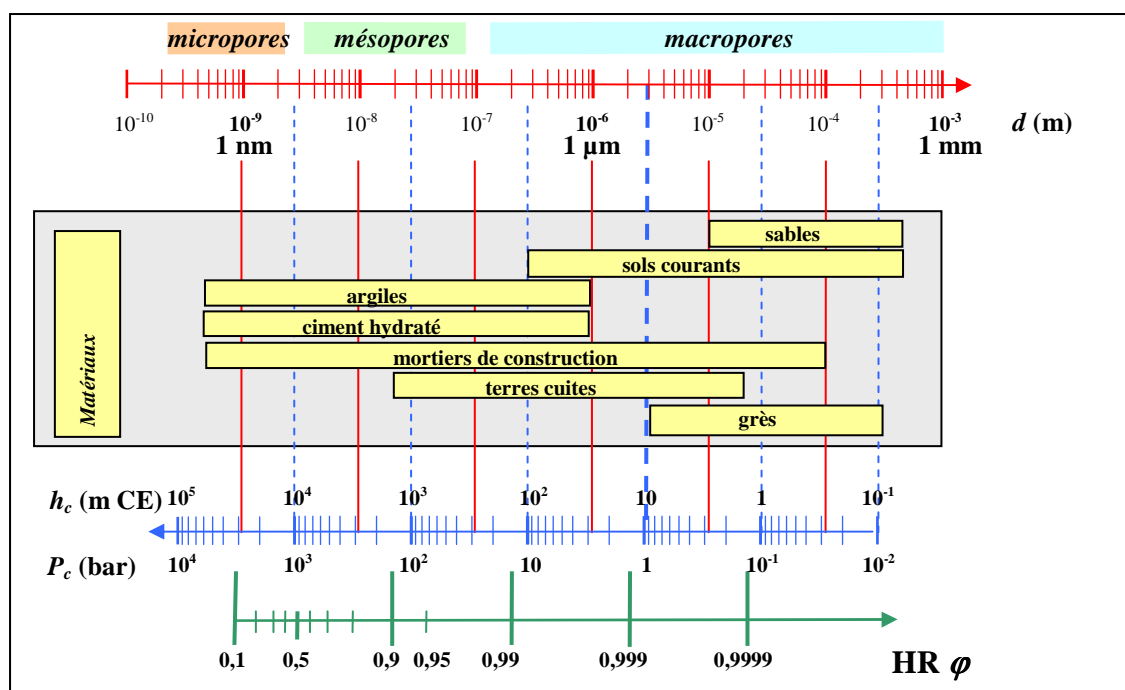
micropores mésopores macropores

$10^{-10}$ $10^{-9}$ $10^{-8}$ $10^{-7}$ $10^{-6}$ $10^{-5}$ $10^{-4}$ $10^{-3}$ $d$ (m)

1 nm 1 µm 1 mm

Matériaux

sables

sols courants

argiles

ciment hydraté

mortiers de construction

terres cuites

grès

$h_c$ (m CE) $10^5$ $10^4$ $10^3$ $10^2$ 10 1 $10^{-1}$

$P_c$ (bar) $10^4$ $10^3$ $10^2$ 10 1 $10^{-1}$ $10^{-2}$

0,1 0,5 0,9 0,95 0,99 0,999 0,9999 HR $\varphi$